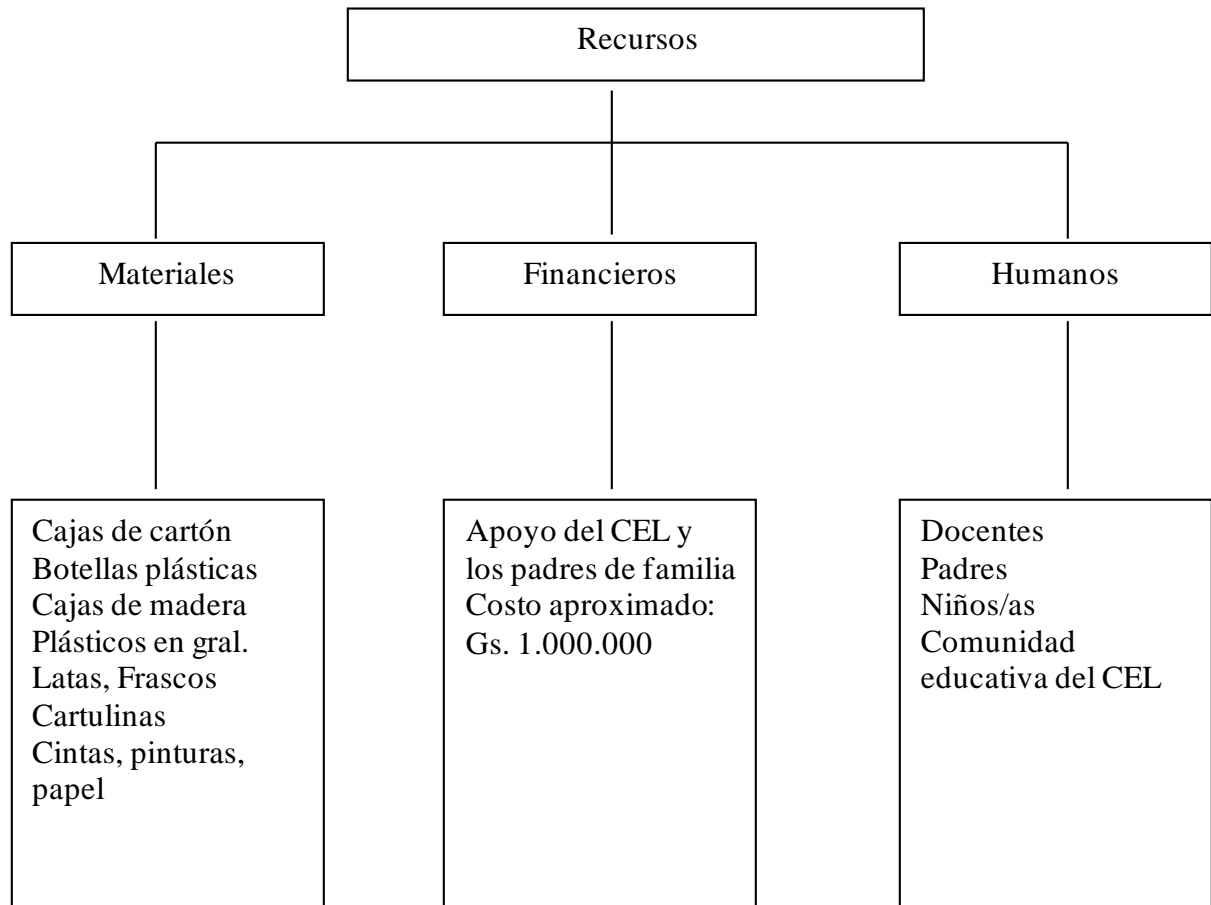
Recursos

Materiales

Financieros

Humanos

Cajas de cartón
Botellas plásticas
Cajas de madera
Plásticos en gral.
Latas, Frascos
Cartulinas
Cintas, pinturas, papel

Apoyo del CEL y los padres de familia
Costo aproximado:
Gs. 1.000.000

Docentes
Padres
Niños/as
Comunidad educativa del CEL